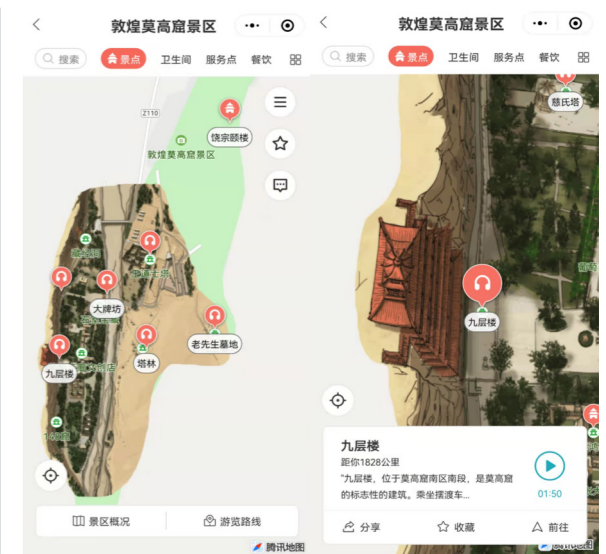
敦煌莫高窟景区

搜索
景点
卫生间
服务点
餐饮

Z110
饶宗颐楼
敦煌莫高窟景区
千佛塔
大牌坊
塔林
老先生墓地
九层楼
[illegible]

景区概况
游览路线
腾讯地图

敦煌莫高窟景区

搜索
景点
卫生间
服务点
餐饮

慈氏塔
九层楼

九层楼
距你1828公里
"九层楼，位于莫高窟南区南段，是莫高窟的标志性的建筑。乘坐摆渡车...
01:50
分享
收藏
前往